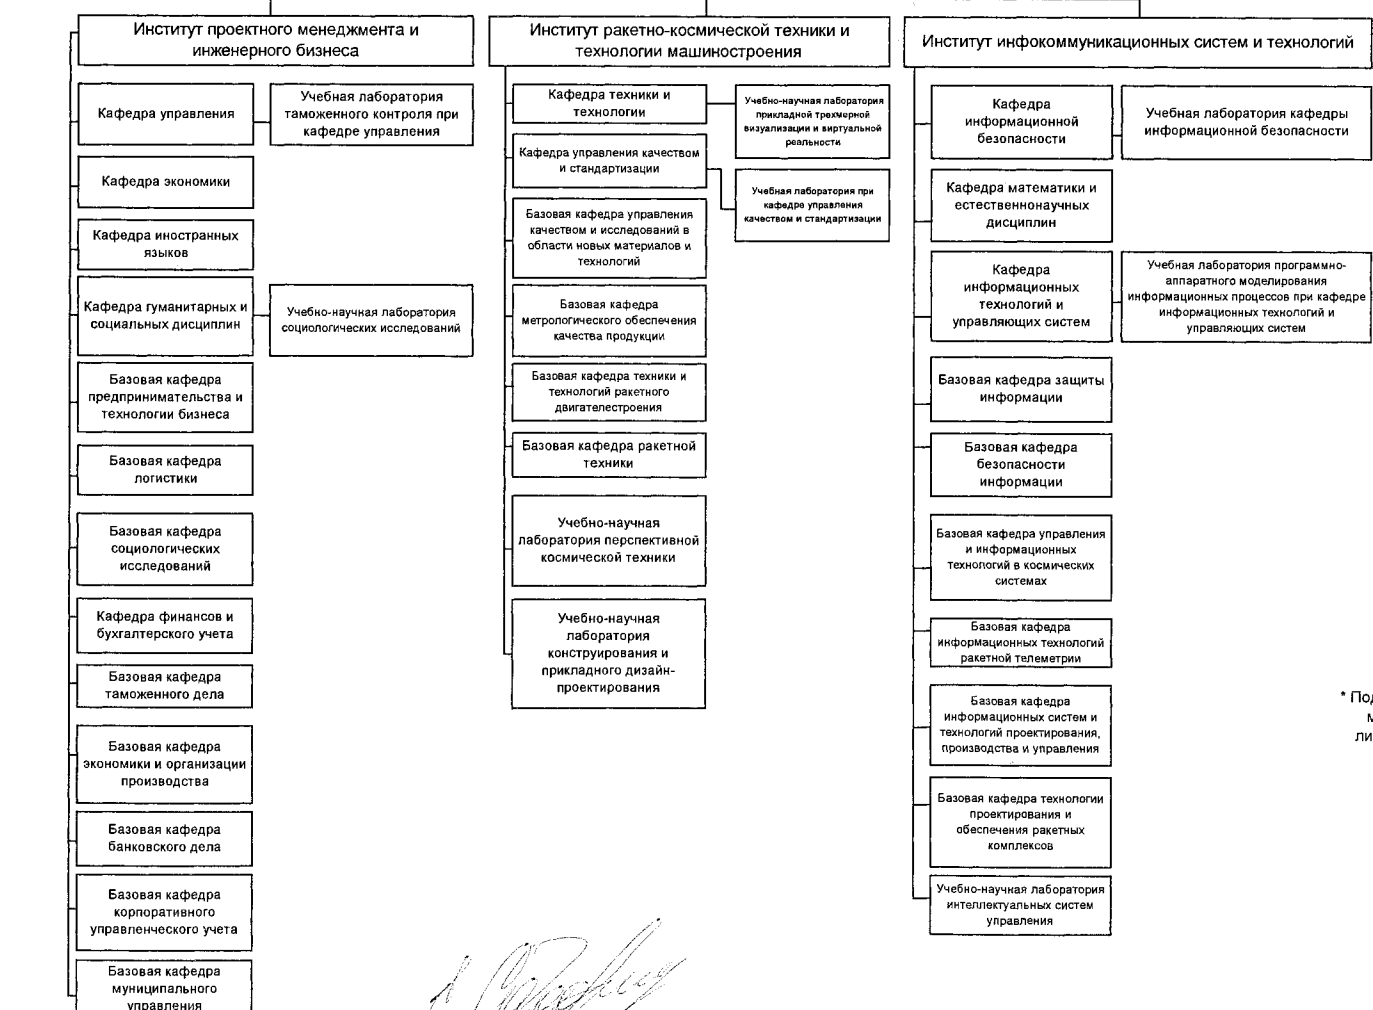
Институт проектного менеджмента и инженерного бизнеса

Кафедра управления

Учебная лаборатория таможенного контроля при кафедре управления

Кафедра экономики

Кафедра иностранных языков

Кафедра гуманитарных и социальных дисциплин

Учебно-научная лаборатория социологических исследований

Базовая кафедра предпринимательства и технологии бизнеса

Базовая кафедра логистики

Базовая кафедра социологических исследований

Кафедра финансов и бухгалтерского учета

Базовая кафедра таможенного дела

Базовая кафедра экономики и организации производства

Базовая кафедра банковского дела

Базовая кафедра корпоративного управленческого учета

Базовая кафедра муниципального управления

Институт ракетно-космической техники и технологии машиностроения

Кафедра техники и технологии

Учебно-научная лаборатория прикладной трехмерной визуализации и виртуальной реальности

Кафедра управления качеством и стандартизации

Учебная лаборатория при кафедре управления качеством и стандартизации

Базовая кафедра управления качеством и исследований в области новых материалов и технологий

Базовая кафедра метрологического обеспечения качества продукции

Базовая кафедра техники и технологий ракетного двигателестроения

Базовая кафедра ракетной техники

Учебно-научная лаборатория перспективной космической техники

Учебно-научная лаборатория конструирования и прикладного дизайн-проектирования

Институт инфокоммуникационных систем и технологий

Кафедра информационной безопасности

Учебная лаборатория кафедры информационной безопасности

Кафедра математики и естественнонаучных дисциплин

Кафедра информационных технологий и управляющих систем

Учебная лаборатория программно-аппаратного моделирования информационных процессов при кафедре информационных технологий и управляющих систем

Базовая кафедра защиты информации

Базовая кафедра безопасности информации

Базовая кафедра управления и информационных технологий в космических системах

Базовая кафедра информационных технологий ракетной телеметрии

Базовая кафедра информационных систем и технологий проектирования, производства и управления

Базовая кафедра технологии проектирования и обеспечения ракетных комплексов

Учебно-научная лаборатория интеллектуальных систем управления

* По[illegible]
м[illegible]
ли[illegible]

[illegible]